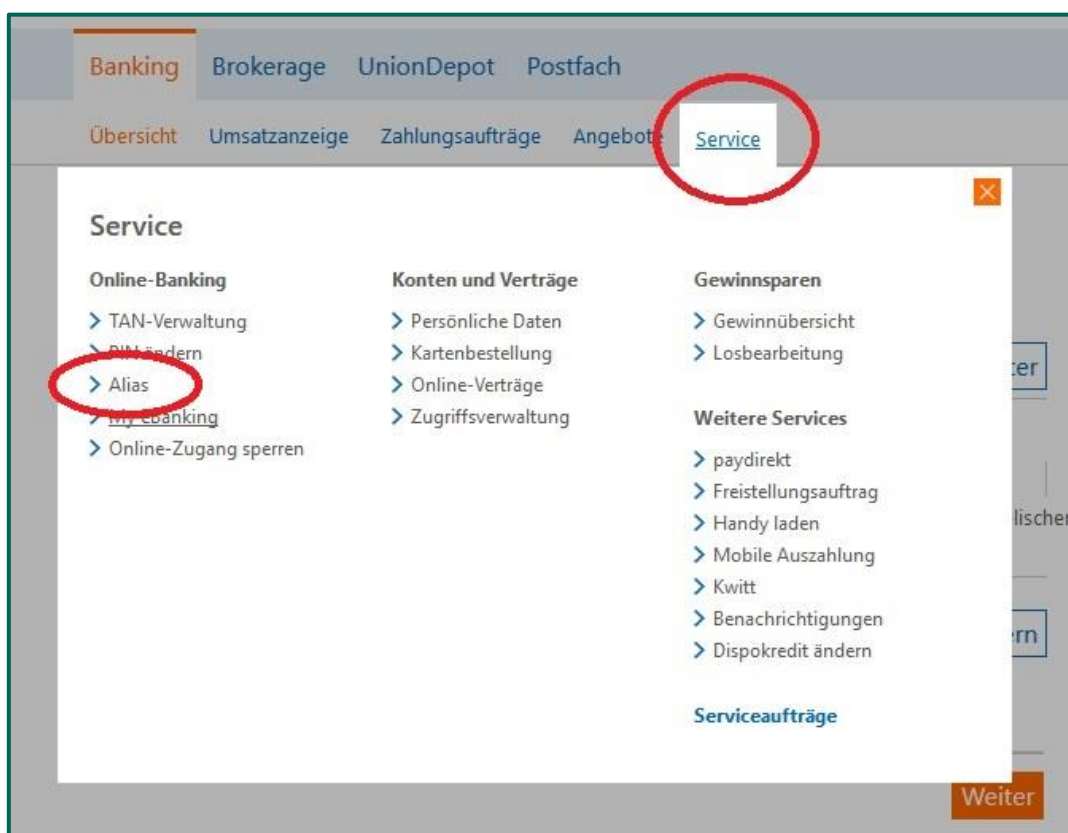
Banking Brokerage UnionDepot Postfach

Übersicht Umsatzanzeige Zahlungsaufträge Angebote Service

Service

Online-Banking
> TAN-Verwaltung
> PIN ändern
> Alias
> My eBanking
> Online-Zugang sperren

Konten und Verträge
> Persönliche Daten
> Kartenbestellung
> Online-Verträge
> Zugriffsverwaltung

Gewinnsparen
> Gewinnübersicht
> Losbearbeitung

Weitere Services
> paydirekt
> Freistellungsauftrag
> Handy laden
> Mobile Auszahlung
> Kwitt
> Benachrichtigungen
> Dispokredit ändern

Serviceaufträge

ter

lischer

rn

Weiter